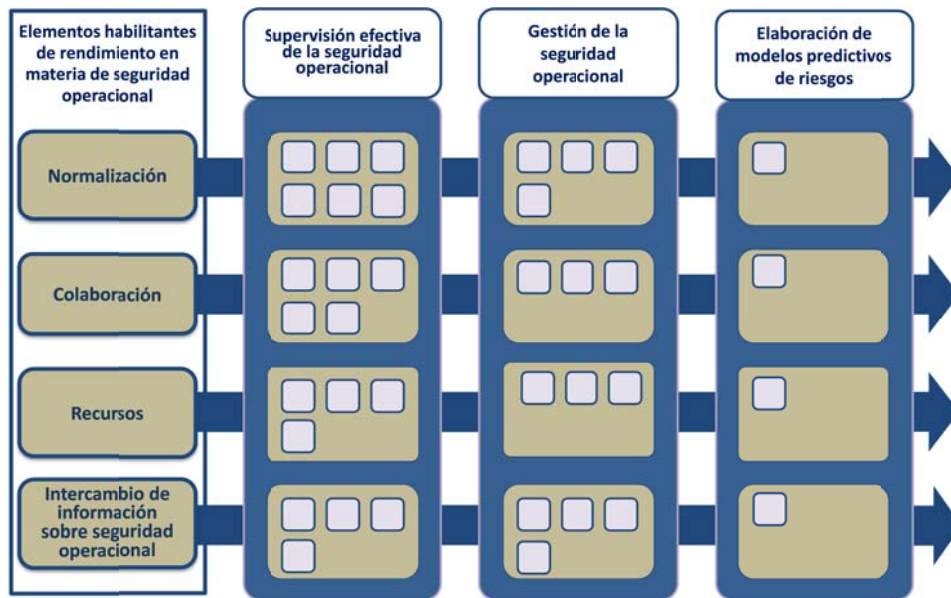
Elementos habilitantes de rendimiento en materia de seguridad operacional

Supervisión efectiva de la seguridad operacional

Gestión de la seguridad operacional

Elaboración de modelos predictivos de riesgos

Normalización

Colaboración

Recursos

Intercambio de información sobre seguridad operacional